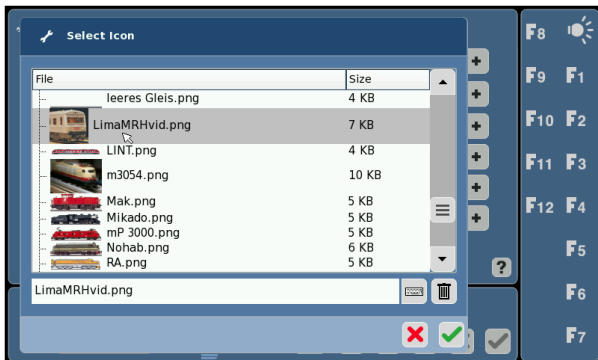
Select Icon

| File | Size |
|---|---|
| leeres Gleis.png | 4 KB |
| LimaMRHvid.png | 7 KB |
| LINT.png | 4 KB |
| m3054.png | 10 KB |
| Mak.png | 5 KB |
| Mikado.png | 5 KB |
| mP 3000.png | 5 KB |
| Nohab.png | 6 KB |
| RA.png | 5 KB |

LimaMRHvid.png

F8
F9 F1
F10 F2
F11 F3
F12 F4
F5
F6
F7